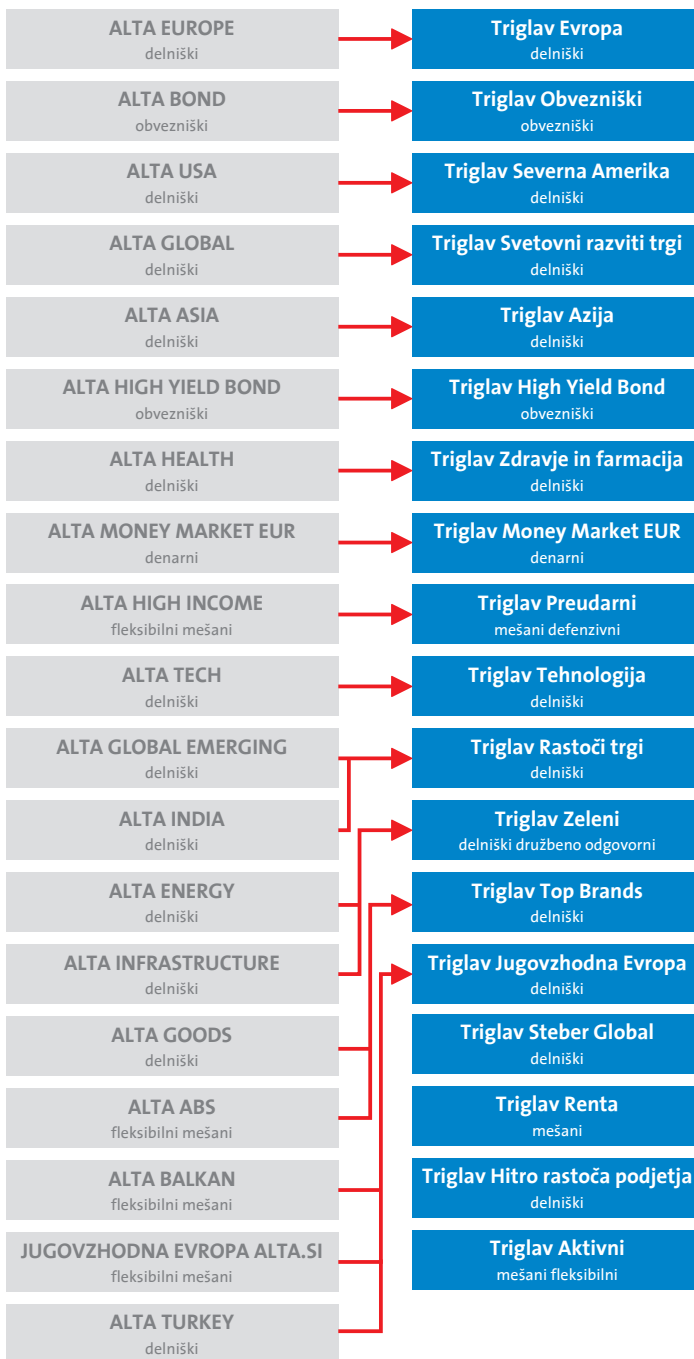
ALTA EUROPE
delniški

Triglav Evropa
delniški

ALTA BOND
obvezniški

Triglav Obvezniški
obvezniški

ALTA USA
delniški

Triglav Severna Amerika
delniški

ALTA GLOBAL
delniški

Triglav Svetovni razviti trgi
delniški

ALTA ASIA
delniški

Triglav Azija
delniški

ALTA HIGH YIELD BOND
obvezniški

Triglav High Yield Bond
obvezniški

ALTA HEALTH
delniški

Triglav Zdravje in farmacija
delniški

ALTA MONEY MARKET EUR
denarni

Triglav Money Market EUR
denarni

ALTA HIGH INCOME
fleksibilni mešani

Triglav Preudarni
mešani defenzivni

ALTA TECH
delniški

Triglav Tehnologija
delniški

ALTA GLOBAL EMERGING
delniški

Triglav Rastoči trgi
delniški

ALTA INDIA
delniški

Triglav Zeleni
delniški družbeno odgovorni

ALTA ENERGY
delniški

Triglav Top Brands
delniški

ALTA INFRASTRUCTURE
delniški

Triglav Jugovzhodna Evropa
delniški

ALTA GOODS
delniški

Triglav Steber Global
delniški

ALTA ABS
fleksibilni mešani

Triglav Renta
mešani

ALTA BALKAN
fleksibilni mešani

Triglav Hitro rastoča podjetja
delniški

JUGOVZHODNA EVROPA ALTA.SI
fleksibilni mešani

Triglav Aktivni
mešani fleksibilni

ALTA TURKEY
delniški